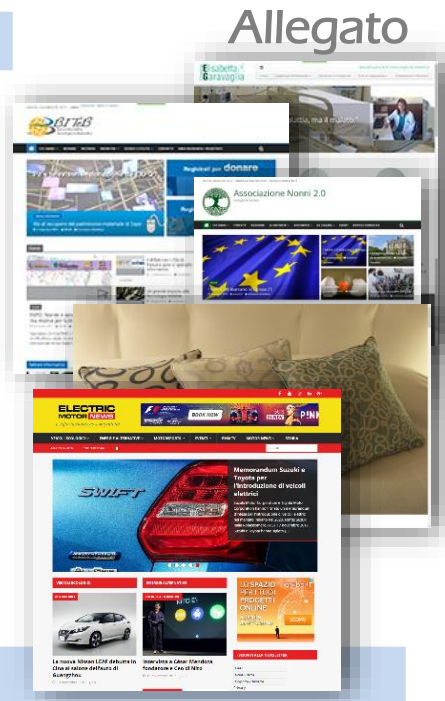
Allegato

Elisabetta Garavaglia

BITB

Registrati per donare

Associazione Nonni 2.0

ELECTRIC MOTOR NEWS

BOOK NOW

Memorandum Suzuki e Toyota per l'introduzione di veicoli elettrici

SWIFT

La nuova Nissan LEAF debutta in Cina al salone dell'auto di Guangzhou

Intervista a Cesar Mendoza Fondatore e Ceo di Nito

LO SPAZIO PER I TUOI PROGETTI ONLINE

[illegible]